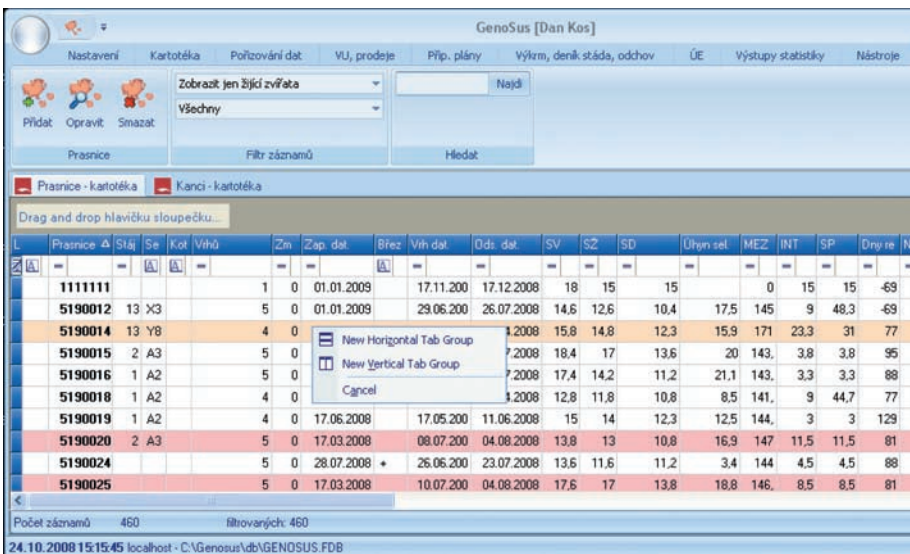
GenoSus [Dan Kos]

Nastavení Kartotéka Pořizování dat VU, prodeje Příp. plány Výkrm, deník stáda, odchov ÚE Výstupy statistiky Nástroje

Přidat Opravit Smazat
Prasnice

Zobrazit jen žijící zvířata
Všechny
Filtr záznamů

Najdi
Hledat

Prasnice - kartotéka Kanci - kartotéka

Drag and drop hlavičku sloupečku...

| L | Prasnice | Stáj | Se | Kot | Vrhů | Zm | Zap. dat. | Břez | Vrh dat. | Ods. dat. | SV | SZ | SD | Úhyn sel. | MEZ | INT | SP | Dny re | N |
|---|---|---|---|---|---|---|---|---|---|---|---|---|---|---|---|---|---|---|---|
| | 1111111 | | | | 1 | 0 | 01.01.2009 | | 17.11.200 | 17.12.2008 | 18 | 15 | 15 | | 0 | 15 | 15 | -69 | |
| | 5190012 | 13 | X3 | | 5 | 0 | 01.01.2009 | | 29.06.200 | 26.07.2008 | 14,6 | 12,6 | 10,4 | 17,5 | 145 | 9 | 48,3 | -69 | |
| | 5190014 | 13 | Y8 | | 4 | 0 | | | | .2008 | 15,8 | 14,8 | 12,3 | 15,9 | 171 | 23,3 | 31 | 77 | |
| | 5190015 | 2 | A3 | | 5 | 0 | | | | .2008 | 18,4 | 17 | 13,6 | 20 | 143, | 3,8 | 3,8 | 95 | |
| | 5190016 | 1 | A2 | | 5 | 0 | | | | .2008 | 17,4 | 14,2 | 11,2 | 21,1 | 143, | 3,3 | 3,3 | 88 | |
| | 5190018 | 1 | A2 | | 4 | 0 | | | | .2008 | 12,8 | 11,8 | 10,8 | 8,5 | 141, | 9 | 44,7 | 77 | |
| | 5190019 | 1 | A2 | | 4 | 0 | 17.06.2008 | | 17.05.200 | 11.06.2008 | 15 | 14 | 12,3 | 12,5 | 144, | 3 | 3 | 129 | |
| | 5190020 | 2 | A3 | | 5 | 0 | 17.03.2008 | | 08.07.200 | 04.08.2008 | 13,8 | 13 | 10,8 | 16,9 | 147 | 11,5 | 11,5 | 81 | |
| | 5190024 | | | | 5 | 0 | 28.07.2008 | + | 26.06.200 | 23.07.2008 | 13,6 | 11,6 | 11,2 | 3,4 | 144 | 4,5 | 4,5 | 88 | |
| | 5190025 | | | | 5 | 0 | 17.03.2008 | | 10.07.200 | 04.08.2008 | 17,6 | 17 | 13,8 | 18,8 | 146, | 8,5 | 8,5 | 81 | |

New Horizontal Tab Group
New Vertical Tab Group
Cancel

Počet záznamů 460 filtrovaných: 460

24.10.2008 15:15:45 localhost - C:\Genosus\db\GENOSUS.FDB